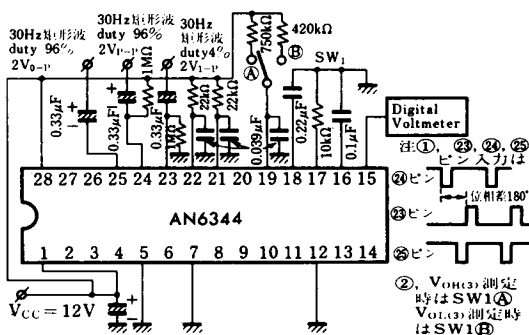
30Hz矩形波 duty 96% 2V$_{0-P}$

30Hz矩形波 duty 96% 2V$_{P-P}$

30Hz 矩形波 duty4% 2V$_{1-P}$

750kΩ

420kΩ

Ⓐ

Ⓑ

SW$_1$

0.33μF

0.33μF

1MΩ

0.33μF

1MΩ

22kΩ

22kΩ

0.039μF

0.22μF

10kΩ

0.1μF

Digital Voltmeter

注①, ㉓, ㉔, ㉕ピン入力は

㉔ピン

位相差180°

㉓ピン

㉕ピン

28 27 26 25 24 23 22 21 20 19 18 17 16 15

AN6344

1 2 3 4 5 6 7 8 9 10 11 12 13 14

V$_{CC}$ = 12V

②, V$_{OH(3)}$測定時はSW1Ⓐ V$_{OL(3)}$測定時はSW1Ⓑ